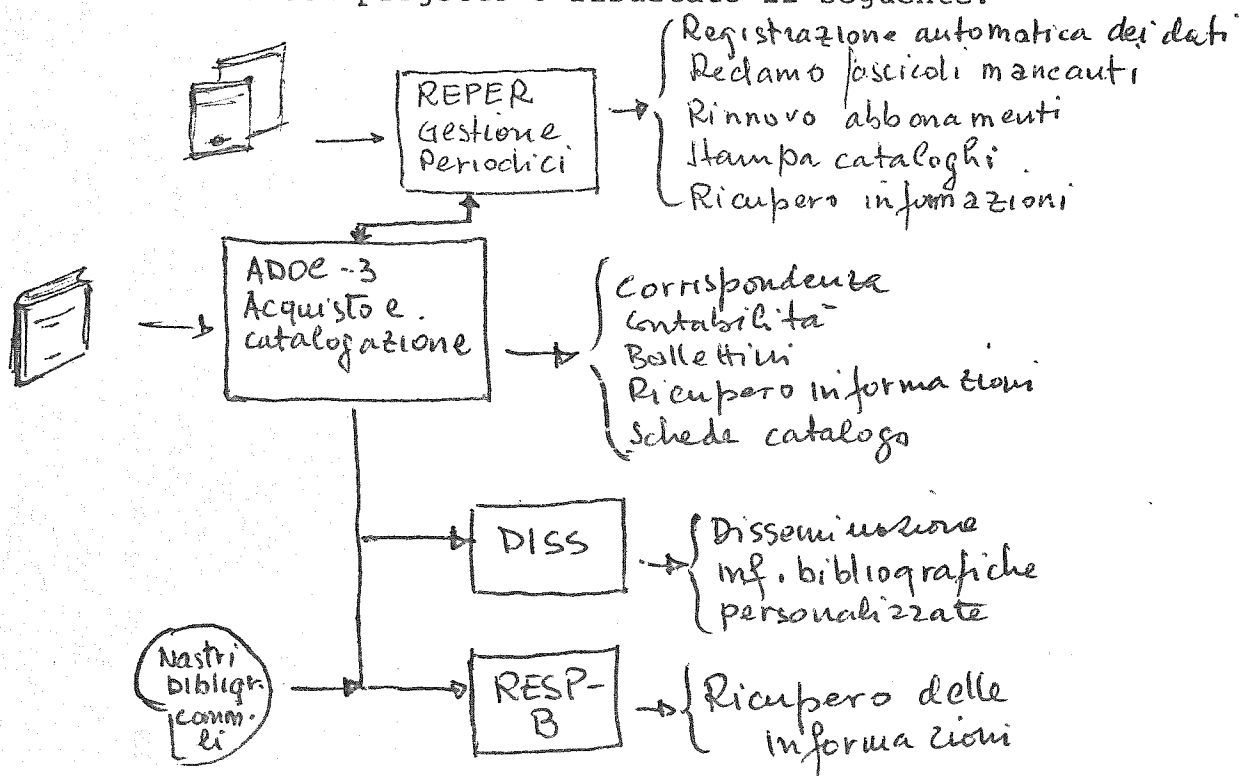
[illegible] progetto è illustrato il seguente:

REPER
Gestione
Periodici

Registrazione automatica dei dati
Reclamo fascicoli mancanti
Rinnovo abbonamenti
Stampa cataloghi
Ricupero informazioni

ADOC-3
Acquisto e
catalogazione

Corrispondenza
Contabilità
Bollettini
Ricupero informazioni
Schede catalogo

DISS

Disseminazione
inf. bibliografiche
personalizzate

Nastri
bibliogr.
comm.li

RESP-B

Ricupero delle
informazioni